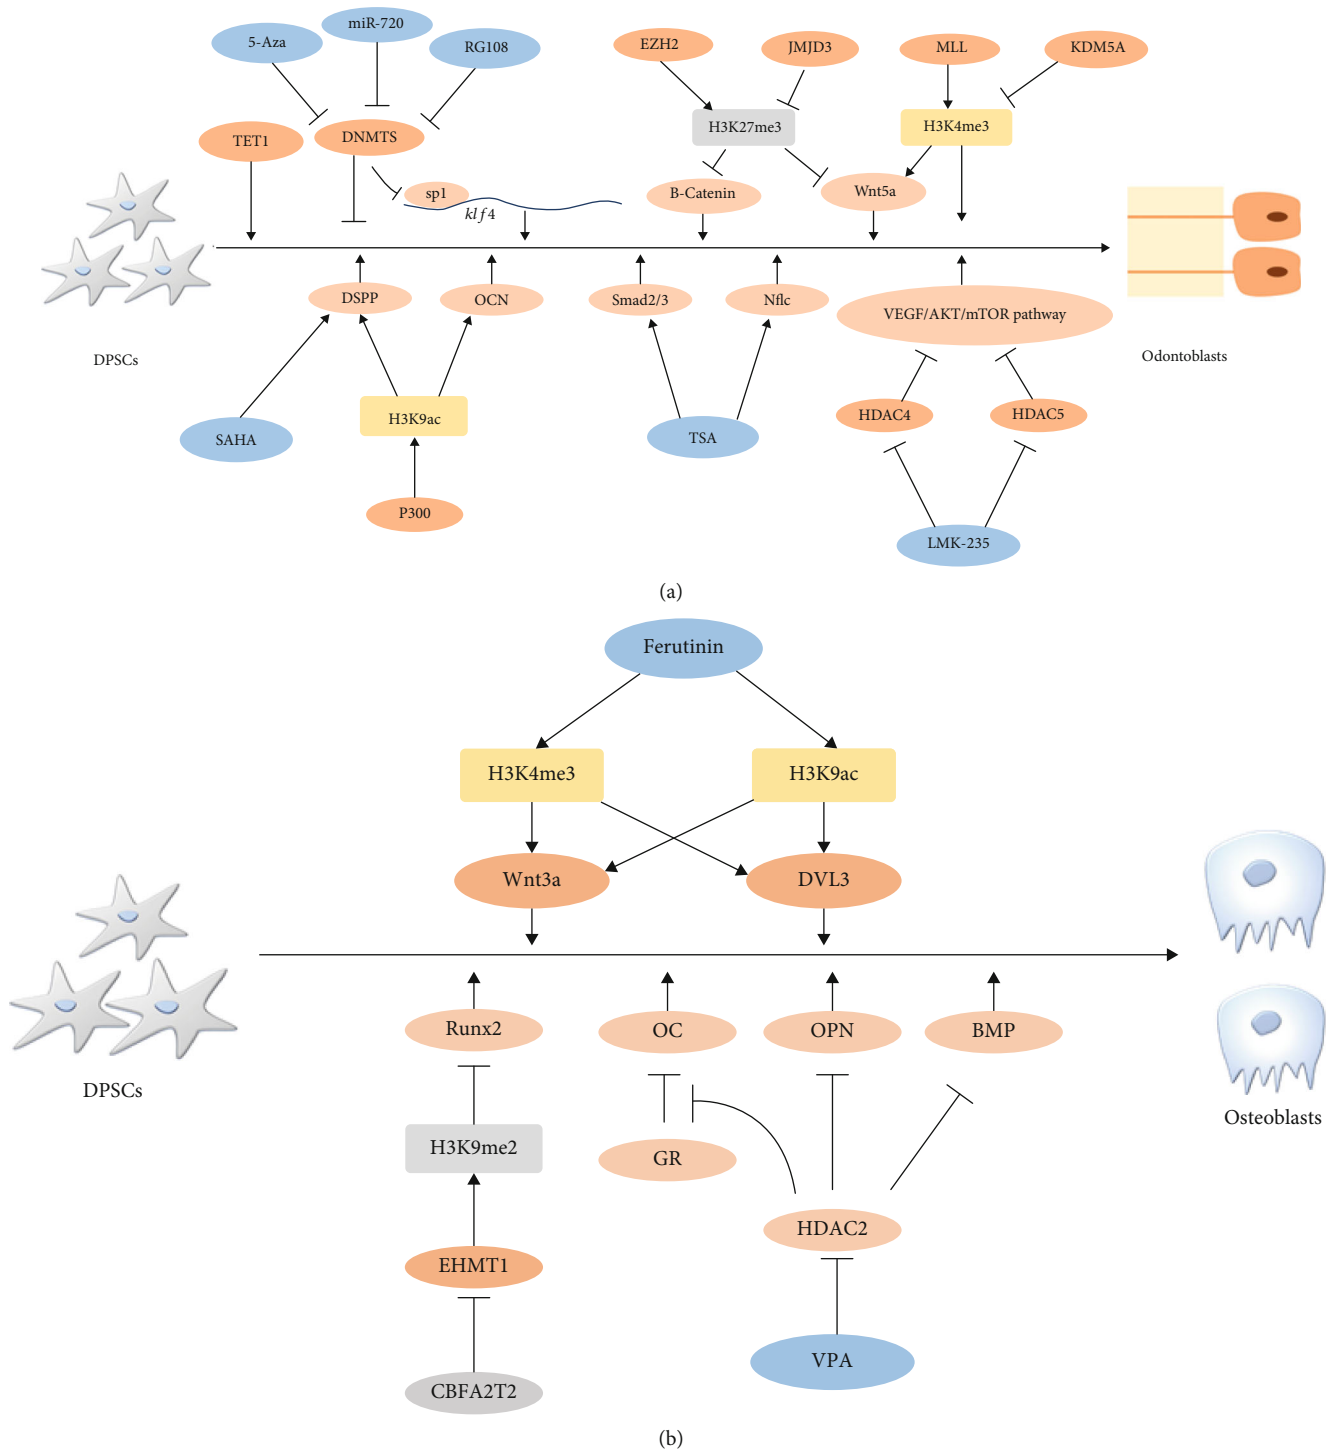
5-Aza
miR-720
RG108
EZH2
JMJD3
MLL
KDM5A
TET1
DNMTS
H3K27me3
H3K4me3
sp1
B-Catenin
Wnt5a
klf4
DPSCs
DSPP
OCN
Smad2/3
Nflc
VEGF/AKT/mTOR pathway
Odontoblasts
H3K9ac
SAHA
TSA
HDAC4
HDAC5
P300
LMK-235

(a)

Ferutinin
H3K4me3
H3K9ac
Wnt3a
DVL3
DPSCs
Runx2
OC
OPN
BMP
Osteoblasts
H3K9me2
GR
HDAC2
EHMT1
VPA
CBFA2T2

(b)